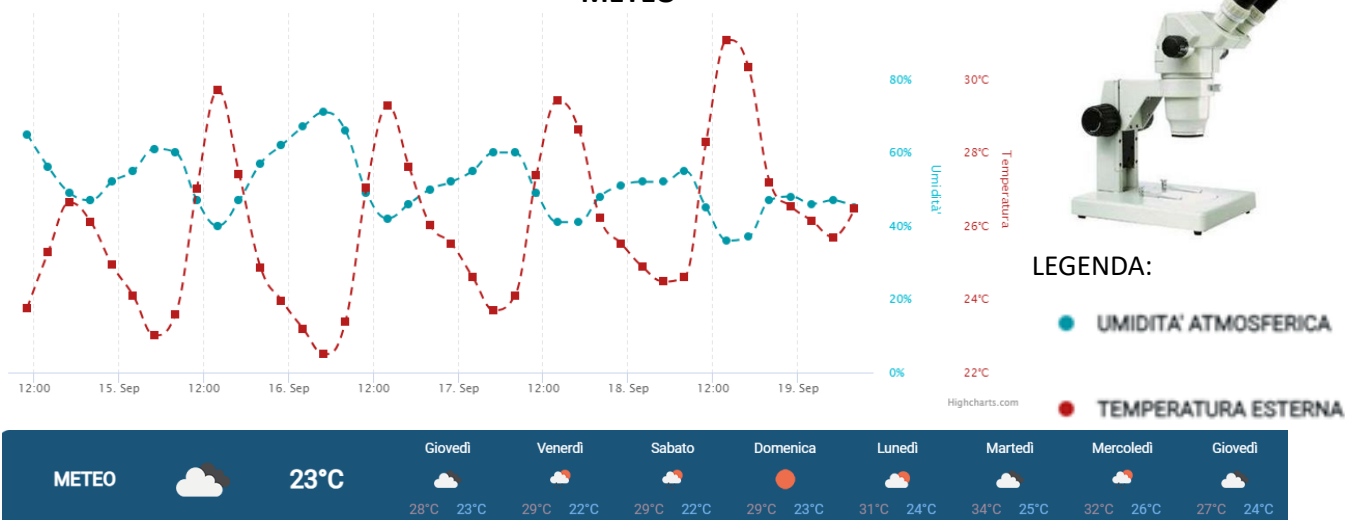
METEO

80%
60%
40%
20%
0%
Umidita'

30°C
28°C
26°C
24°C
22°C
Temperatura

12:00 15. Sep 12:00 16. Sep 12:00 17. Sep 12:00 18. Sep 12:00 19. Sep

Highcharts.com

LEGENDA:
UMIDITA' ATMOSFERICA
TEMPERATURA ESTERNA

METEO 23°C

| Giovedì | Venerdì | Sabato | Domenica | Lunedì | Martedì | Mercoledì | Giovedì |
|---|---|---|---|---|---|---|---|
| 28°C 23°C | 29°C 22°C | 29°C 22°C | 29°C 23°C | 31°C 24°C | 34°C 25°C | 32°C 26°C | 27°C 24°C |